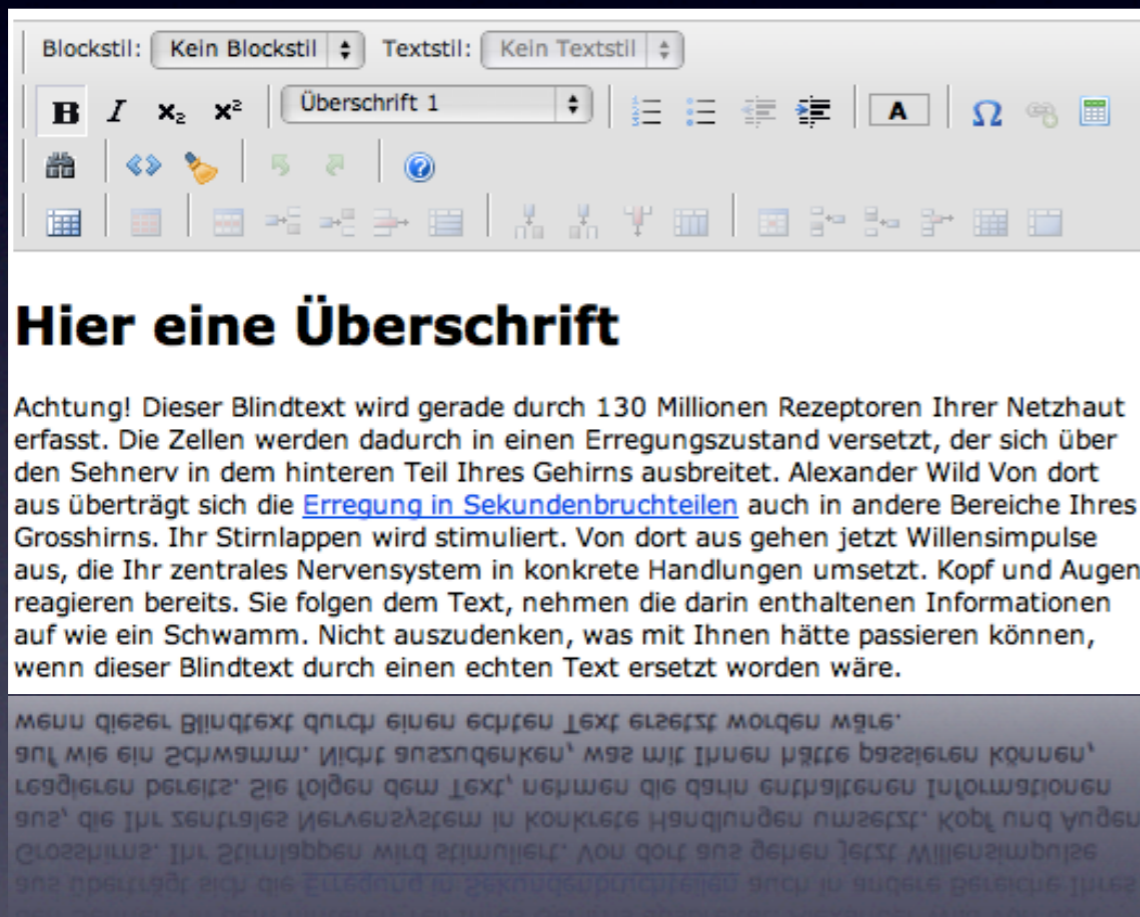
Blockstil: Kein Blockstil Textstil: Kein Textstil

B I $x_2$ $x^2$ Überschrift 1

A Ω

Hier eine Überschrift

Achtung! Dieser Blindtext wird gerade durch 130 Millionen Rezeptoren Ihrer Netzhaut erfasst. Die Zellen werden dadurch in einen Erregungszustand versetzt, der sich über den Sehnerv in dem hinteren Teil Ihres Gehirns ausbreitet. Alexander Wild Von dort aus überträgt sich die Erregung in Sekundenbruchteilen auch in andere Bereiche Ihres Grosshirns. Ihr Stirnlappen wird stimuliert. Von dort aus gehen jetzt Willensimpulse aus, die Ihr zentrales Nervensystem in konkrete Handlungen umsetzt. Kopf und Augen reagieren bereits. Sie folgen dem Text, nehmen die darin enthaltenen Informationen auf wie ein Schwamm. Nicht auszudenken, was mit Ihnen hätte passieren können, wenn dieser Blindtext durch einen echten Text ersetzt worden wäre.